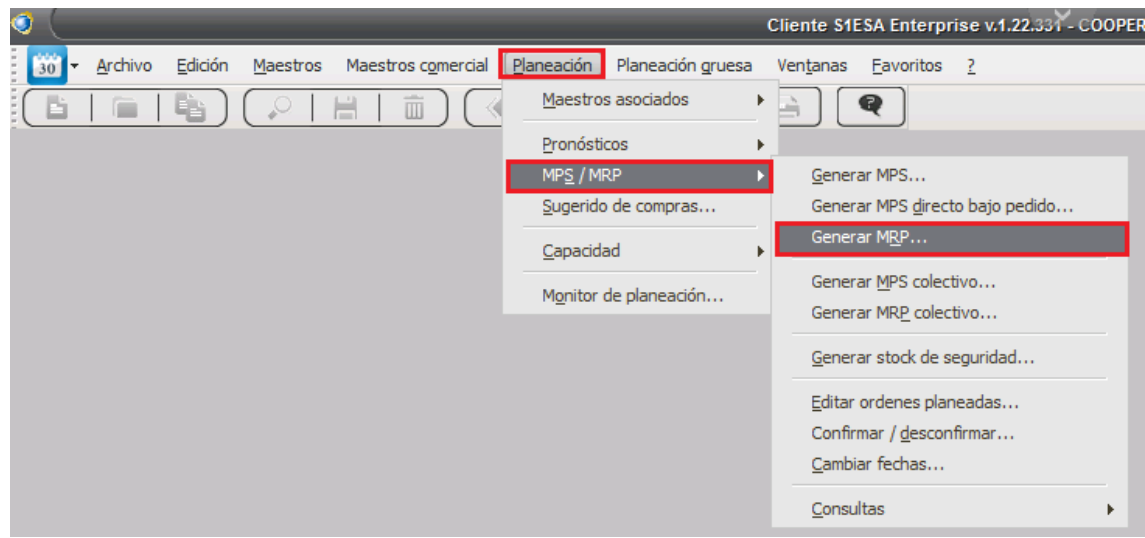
Cliente S1ESA Enterprise v.1.22.331 - COOPER

30 Archivo Edición Maestros Maestros comercial Planeación Planeación gruesa Ventanas Favoritos ?

Maestros asociados
Pronósticos
MPS / MRP
Sugerido de compras...
Capacidad
Monitor de planeación...

Generar MPS...
Generar MPS directo bajo pedido...
Generar MRP...
Generar MPS colectivo...
Generar MRP colectivo...
Generar stock de seguridad...
Editar ordenes planeadas...
Confirmar / desconfirmar...
Cambiar fechas...
Consultas